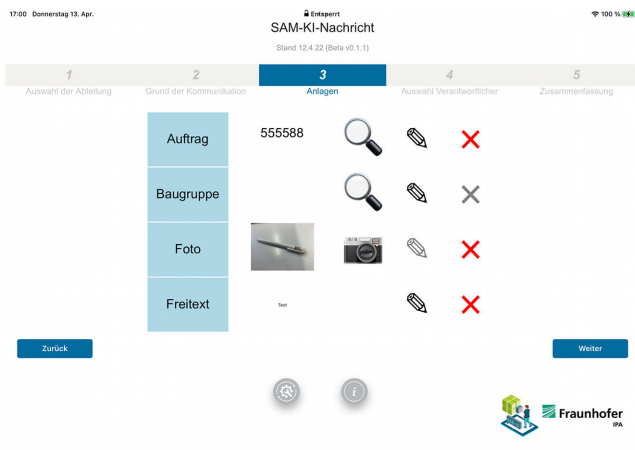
17:00 Donnerstag 13. Apr.
Entsperrt
100 %

SAM-KI-Nachricht

Stand 12.4.22 (Beta v0.1.1)

1
Auswahl der Abteilung
2
Grund der Kommunikation
3
Anlagen
4
Auswahl Verantwortlicher
5
Zusammenfassung

Auftrag
555588

Baugruppe

Foto

Freitext
Test

Zurück

Weiter

Fraunhofer
IPA